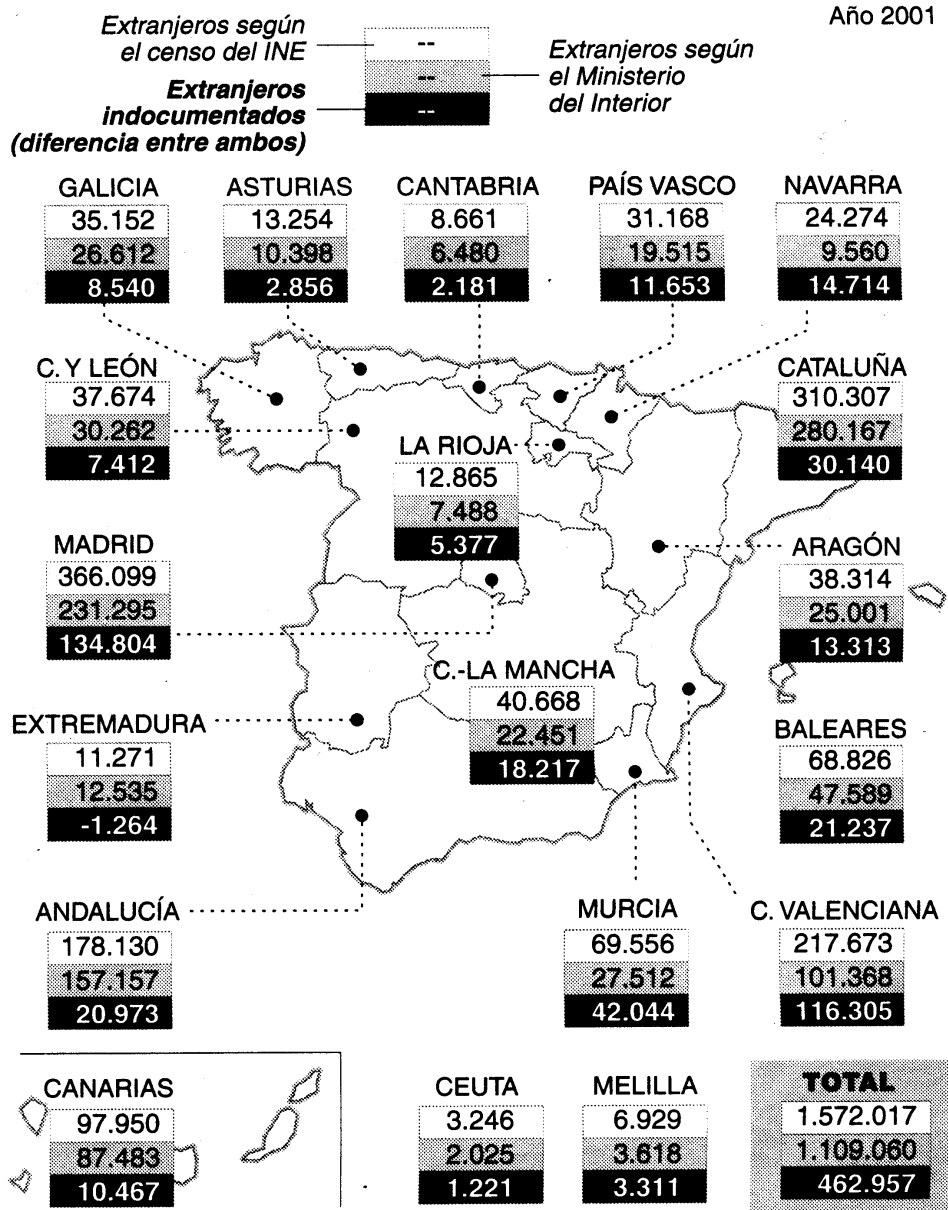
Año 2001

Extranjeros según el censo del INE --

Extranjeros según el Ministerio del Interior --

Extranjeros indocumentados (diferencia entre ambos) --

GALICIA
35.152
26.612
8.540

ASTURIAS
13.254
10.398
2.856

CANTABRIA
8.661
6.480
2.181

PAÍS VASCO
31.168
19.515
11.653

NAVARRA
24.274
9.560
14.714

C. Y LEÓN
37.674
30.262
7.412

LA RIOJA
12.865
7.488
5.377

CATALUÑA
310.307
280.167
30.140

MADRID
366.099
231.295
134.804

ARAGÓN
38.314
25.001
13.313

C.-LA MANCHA
40.668
22.451
18.217

EXTREMADURA
11.271
12.535
-1.264

BALEARES
68.826
47.589
21.237

ANDALUCÍA
178.130
157.157
20.973

MURCIA
69.556
27.512
42.044

C. VALENCIANA
217.673
101.368
116.305

CANARIAS
97.950
87.483
10.467

CEUTA
3.246
2.025
1.221

MELILLA
6.929
3.618
3.311

TOTAL
1.572.017
1.109.060
462.957